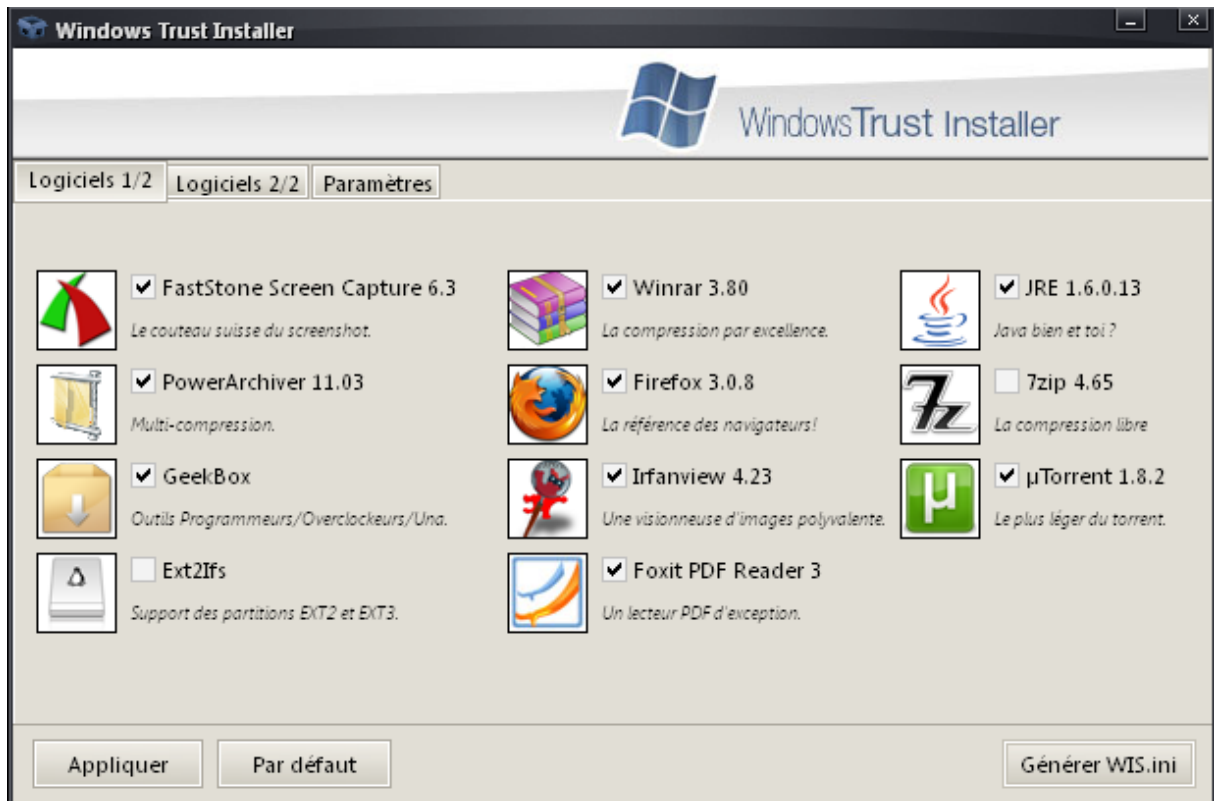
Windows Trust Installer

WindowsTrust Installer

Logiciels 1/2 | Logiciels 2/2 | Paramètres

FastStone Screen Capture 6.3
Le couteau suisse du screenshot.

Winrar 3.80
La compression par excellence.

JRE 1.6.0.13
Java bien et toi ?

PowerArchiver 11.03
Multi-compression.

Firefox 3.0.8
La référence des navigateurs!

7zip 4.65
La compression libre

GeekBox
Outils Programmeurs/Overclockeurs/Una.

Irfanview 4.23
Une visionneuse d'images polyvalente.

µTorrent 1.8.2
Le plus léger du torrent.

Ext2Ifs
Support des partitions EXT2 et EXT3.

Foxit PDF Reader 3
Un lecteur PDF d'exception.

Appliquer
Par défaut
Générer WIS.ini